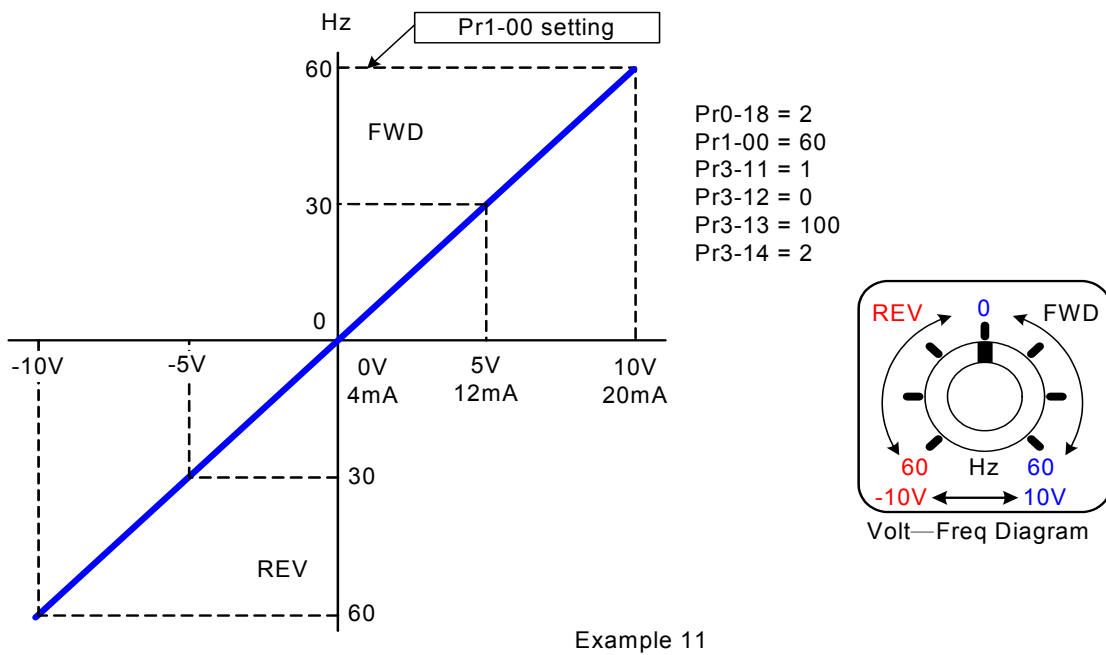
Hz
Pr1-00 setting
60
FWD
30
0
-10V
-5V
0V
4mA
5V
12mA
10V
20mA
30
REV
60

Pr0-18 = 2
Pr1-00 = 60
Pr3-11 = 1
Pr3-12 = 0
Pr3-13 = 100
Pr3-14 = 2

REV
0
FWD
60
Hz
60
-10V
10V
Volt—Freq Diagram

Example 11